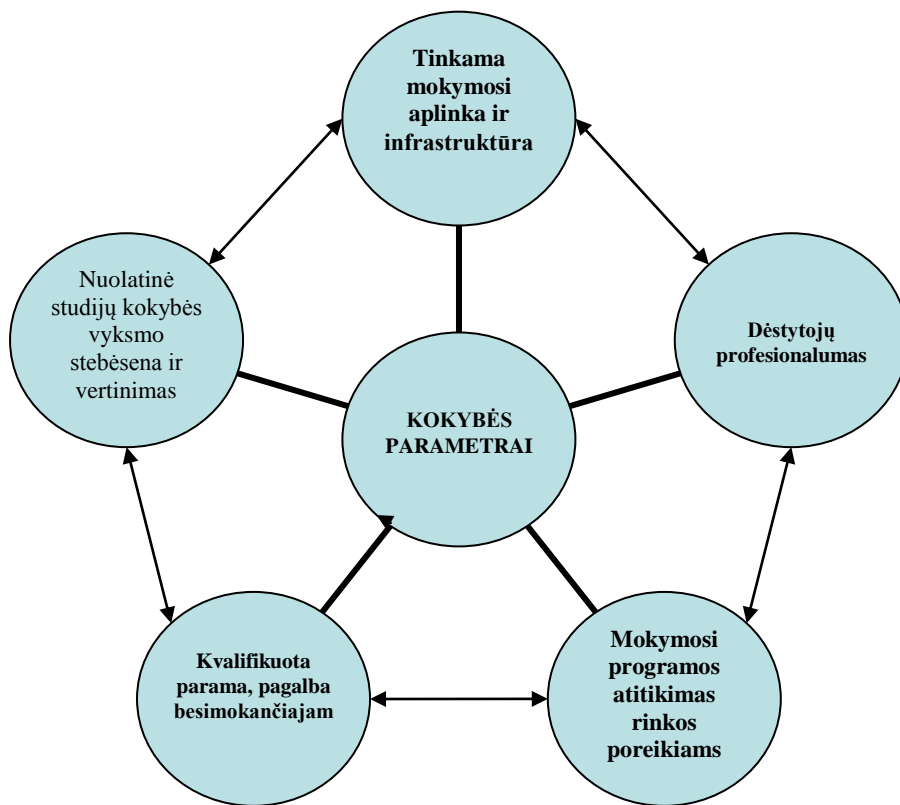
Tinkama mokymosi aplinka ir infrastruktūra

Nuolatinė studijų kokybės vyksmo stebėsena ir vertinimas

KOKYBĖS PARAMETRAI

Dėstytojų profesionalumas

Kvalifikuota parama, pagalba besimokančiajam

Mokymosi programos atitikimas rinkos poreikiams